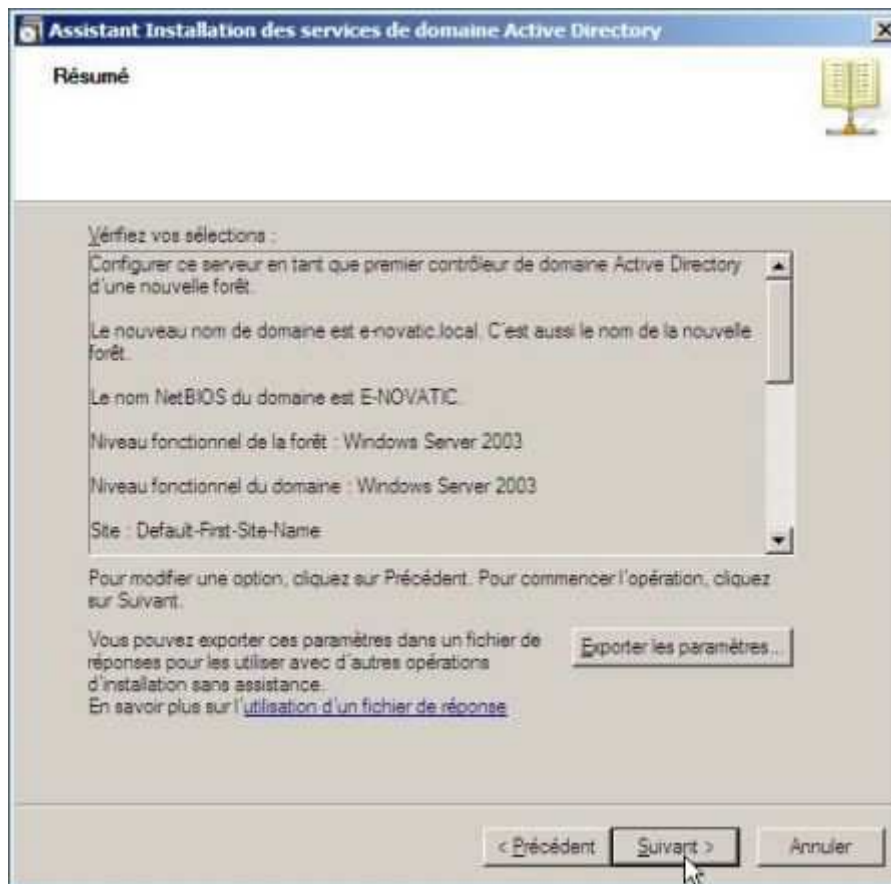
Assistant Installation des services de domaine Active Directory

Résumé

Vérifiez vos sélections :

Configurer ce serveur en tant que premier contrôleur de domaine Active Directory d'une nouvelle forêt.

Le nouveau nom de domaine est e-novatic.local. C'est aussi le nom de la nouvelle forêt.

Le nom NetBIOS du domaine est E-NOVATIC.

Niveau fonctionnel de la forêt : Windows Server 2003

Niveau fonctionnel du domaine : Windows Server 2003

Site : Default-First-Site-Name

Pour modifier une option, cliquez sur Précédent. Pour commencer l'opération, cliquez sur Suivant.

Vous pouvez exporter ces paramètres dans un fichier de réponses pour les utiliser avec d'autres opérations d'installation sans assistance.
En savoir plus sur l'utilisation d'un fichier de réponse

Exporter les paramètres...

< Précédent

Suivant >

Annuler